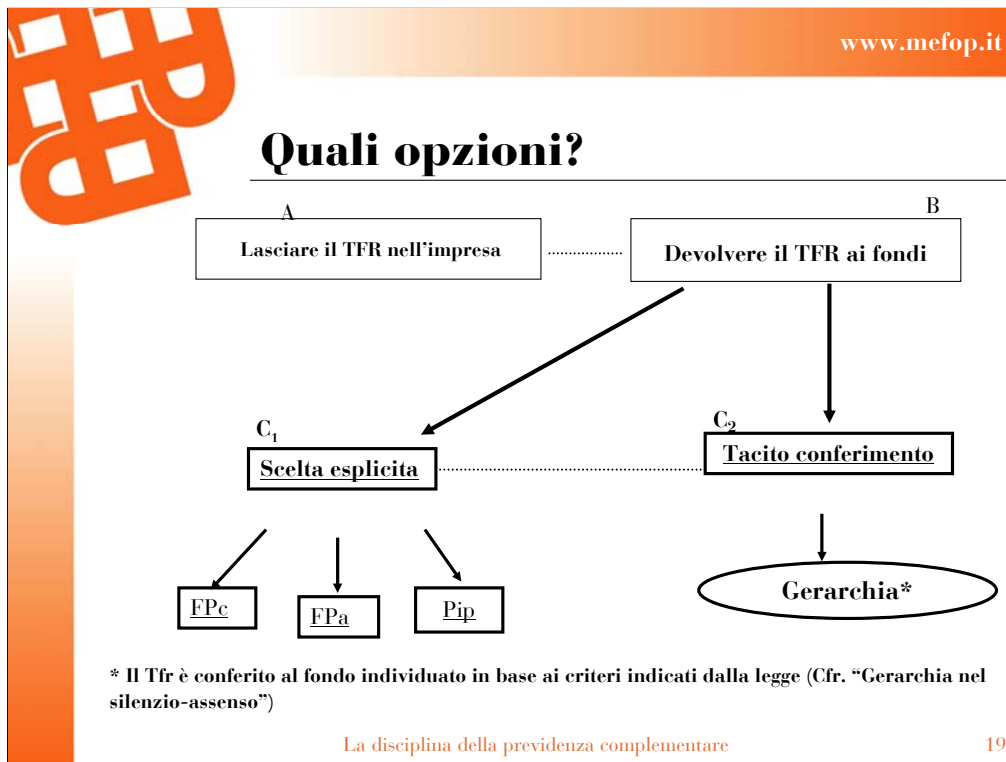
www.mefop.it

Quali opzioni?

A

Lasciare il TFR nell’impresa

B

Devolvere il TFR ai fondi

$C_1$

Scelta esplicita

$C_2$

Tacito conferimento

FPc

FPa

Pip

Gerarchia*

* Il Tfr è conferito al fondo individuato in base ai criteri indicati dalla legge (Cfr. “Gerarchia nel silenzio-assenso”)

La disciplina della previdenza complementare

19